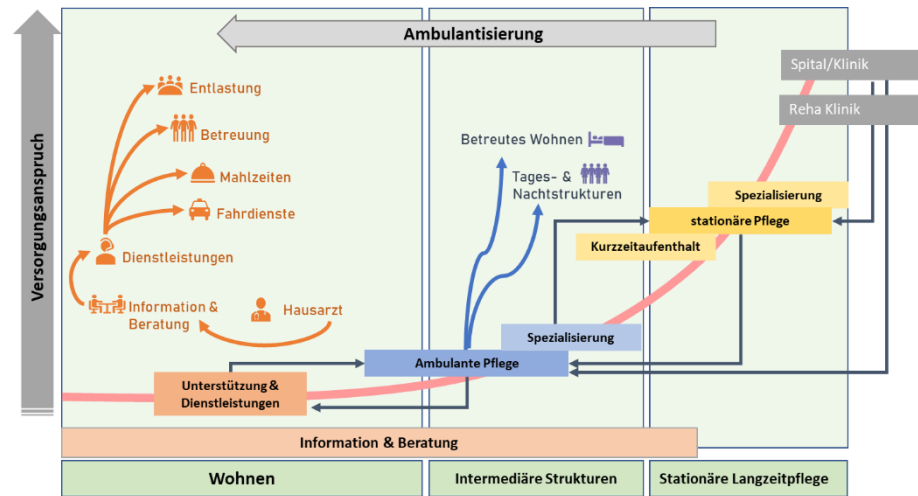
Versorgungsanspruch

Ambulantisierung

Spital/Klinik

Reha Klinik

Entlastung

Betreuung

Mahlzeiten

Fahrdienste

Dienstleistungen

Information & Beratung

Hausarzt

Betreutes Wohnen

Tages- & Nachtstrukturen

Spezialisierung

stationäre Pflege

Kurzzeitaufenthalt

Spezialisierung

Ambulante Pflege

Unterstützung & Dienstleistungen

Information & Beratung

Wohnen

Intermediäre Strukturen

Stationäre Langzeitpflege